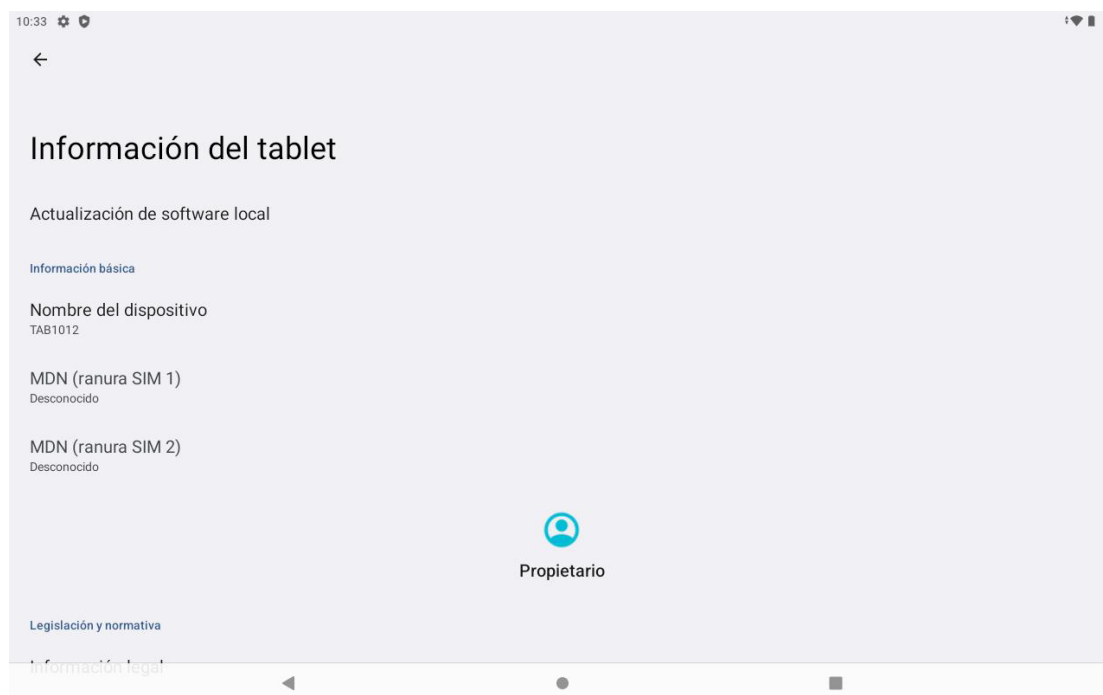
10:33

Información del tablet

Actualización de software local

Información básica

Nombre del dispositivo
TAB1012

MDN (ranura SIM 1)
Desconocido

MDN (ranura SIM 2)
Desconocido

Propietario

Legislación y normativa

Información legal